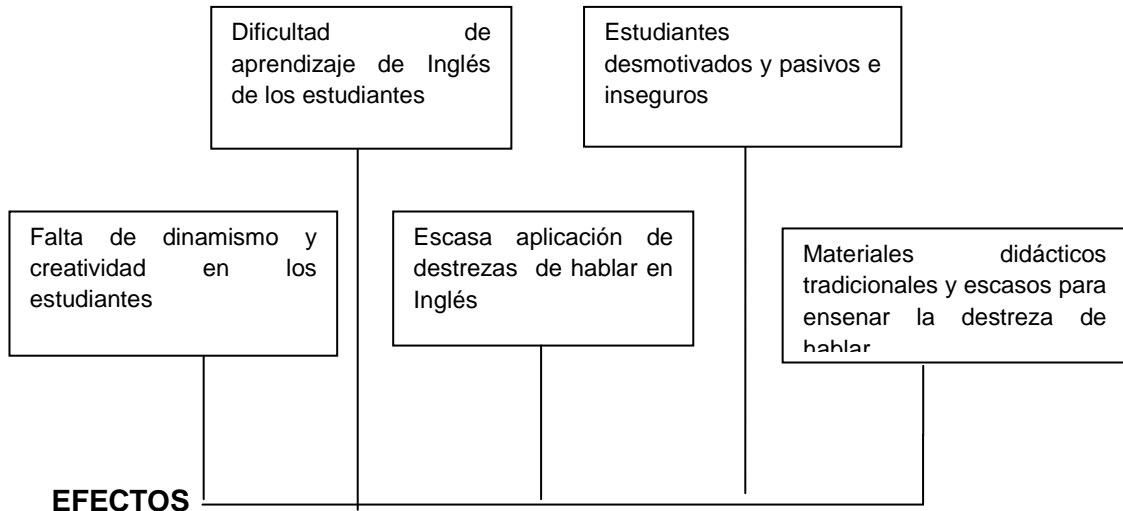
Dificultad de aprendizaje de Inglés de los estudiantes

Estudiantes desmotivados y pasivos e inseguros

Falta de dinamismo y creatividad en los estudiantes

Escasa aplicación de destrezas de hablar en Inglés

Materiales didácticos tradicionales y escasos para ensenar la destreza de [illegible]

EFECTOS